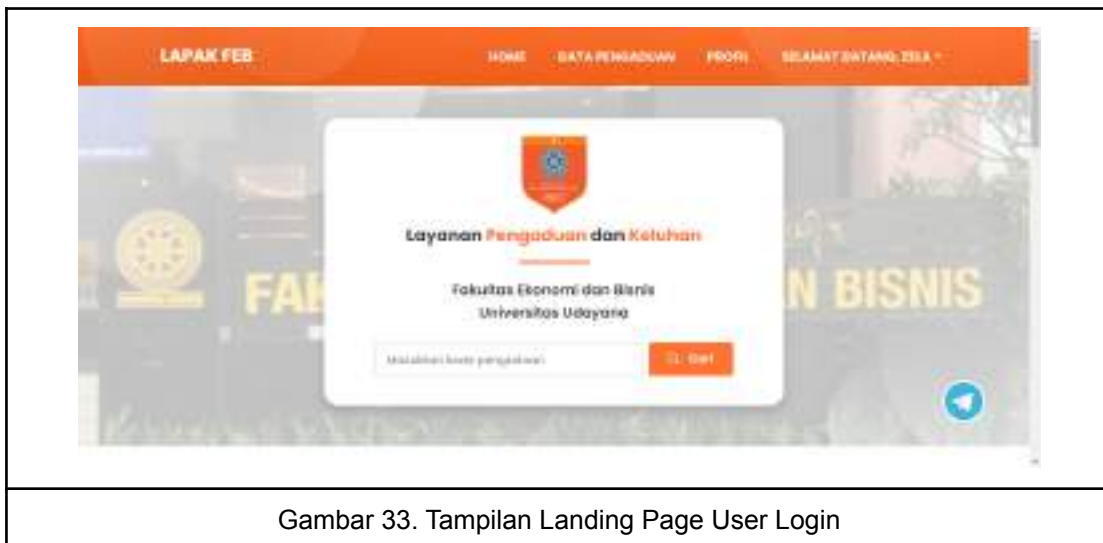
LAPAK FEB

HOME DATA PENGADUAN PROFIL SELAMAT DATANG, ZELA

FAK N BISNIS

Layanan Pengaduan dan Keluhan

Fakultas Ekonomi dan Bisnis Universitas Udayana

Masukkan kode pengaduan

Cari

Gambar 33. Tampilan Landing Page User Login